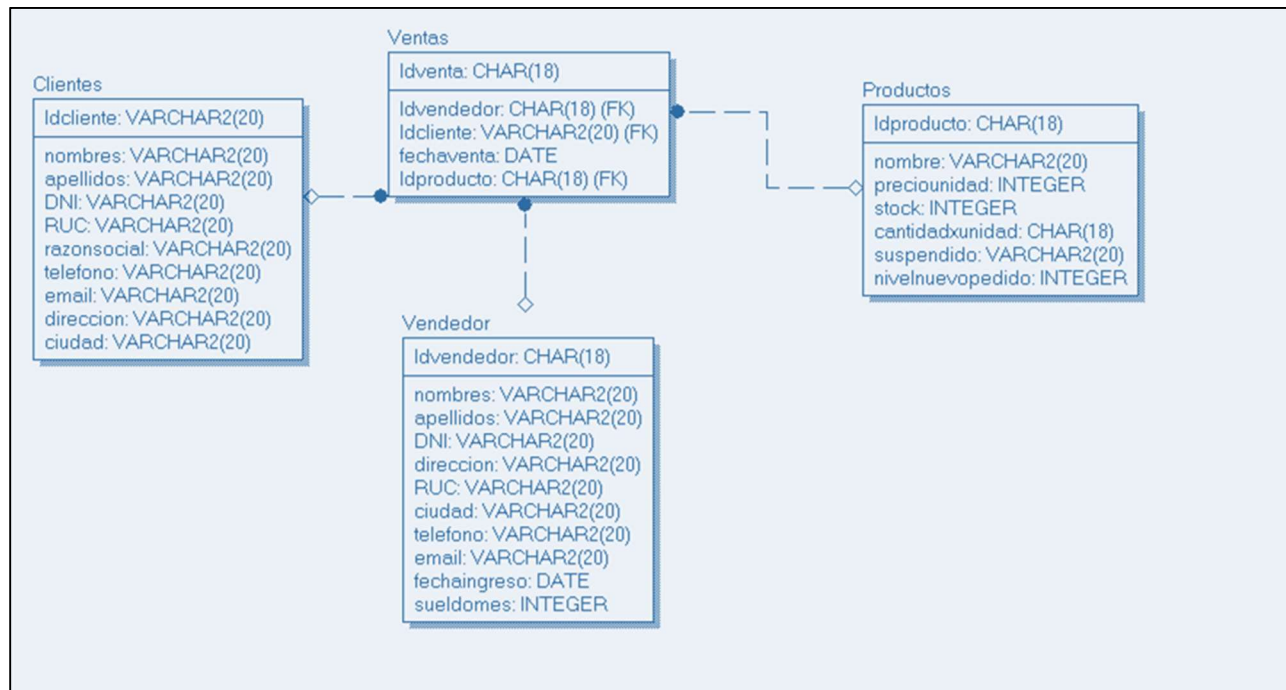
Clientes

Idcliente: VARCHAR2(20)

nombres: VARCHAR2(20)
apellidos: VARCHAR2(20)
DNI: VARCHAR2(20)
RUC: VARCHAR2(20)
razonsocial: VARCHAR2(20)
telefono: VARCHAR2(20)
email: VARCHAR2(20)
direccion: VARCHAR2(20)
ciudad: VARCHAR2(20)

Ventas

Idventa: CHAR(18)

Idvendedor: CHAR(18) (FK)
Idcliente: VARCHAR2(20) (FK)
fechaventa: DATE
Idproducto: CHAR(18) (FK)

Productos

Idproducto: CHAR(18)

nombre: VARCHAR2(20)
preciounidad: INTEGER
stock: INTEGER
cantidadxunidad: CHAR(18)
suspendido: VARCHAR2(20)
nivelnuevopedido: INTEGER

Vendedor

Idvendedor: CHAR(18)

nombres: VARCHAR2(20)
apellidos: VARCHAR2(20)
DNI: VARCHAR2(20)
direccion: VARCHAR2(20)
RUC: VARCHAR2(20)
ciudad: VARCHAR2(20)
telefono: VARCHAR2(20)
email: VARCHAR2(20)
fechaingreso: DATE
sueldomes: INTEGER